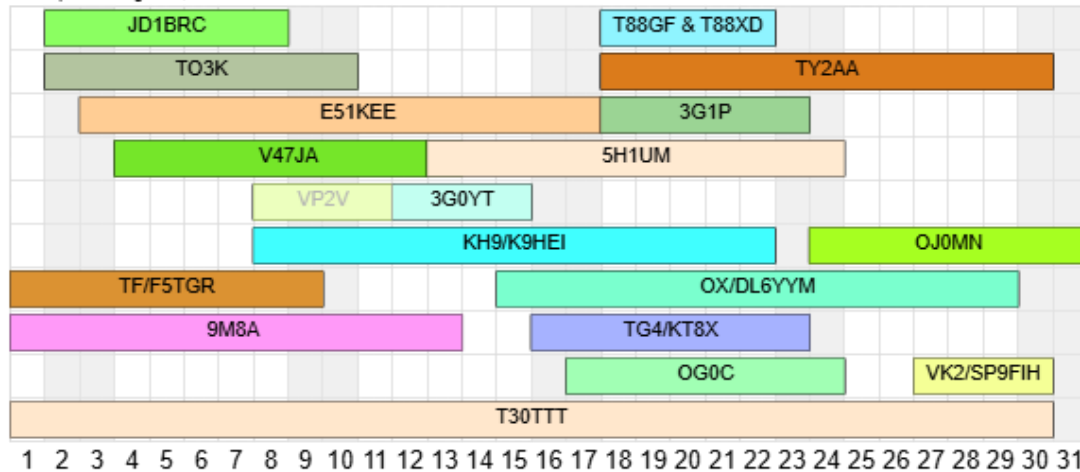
JD1BRC
T88GF & T88XD
TO3K
TY2AA
E51KEE
3G1P
V47JA
5H1UM
VP2V
3G0YT
KH9/K9HEI
OJ0MN
TF/F5TGR
OX/DL6YYM
9M8A
TG4/KT8X
OG0C
VK2/SP9FIH
T30TTT
1 2 3 4 5 6 7 8 9 10 11 12 13 14 15 16 17 18 19 20 21 22 23 24 25 26 27 28 29 30 31